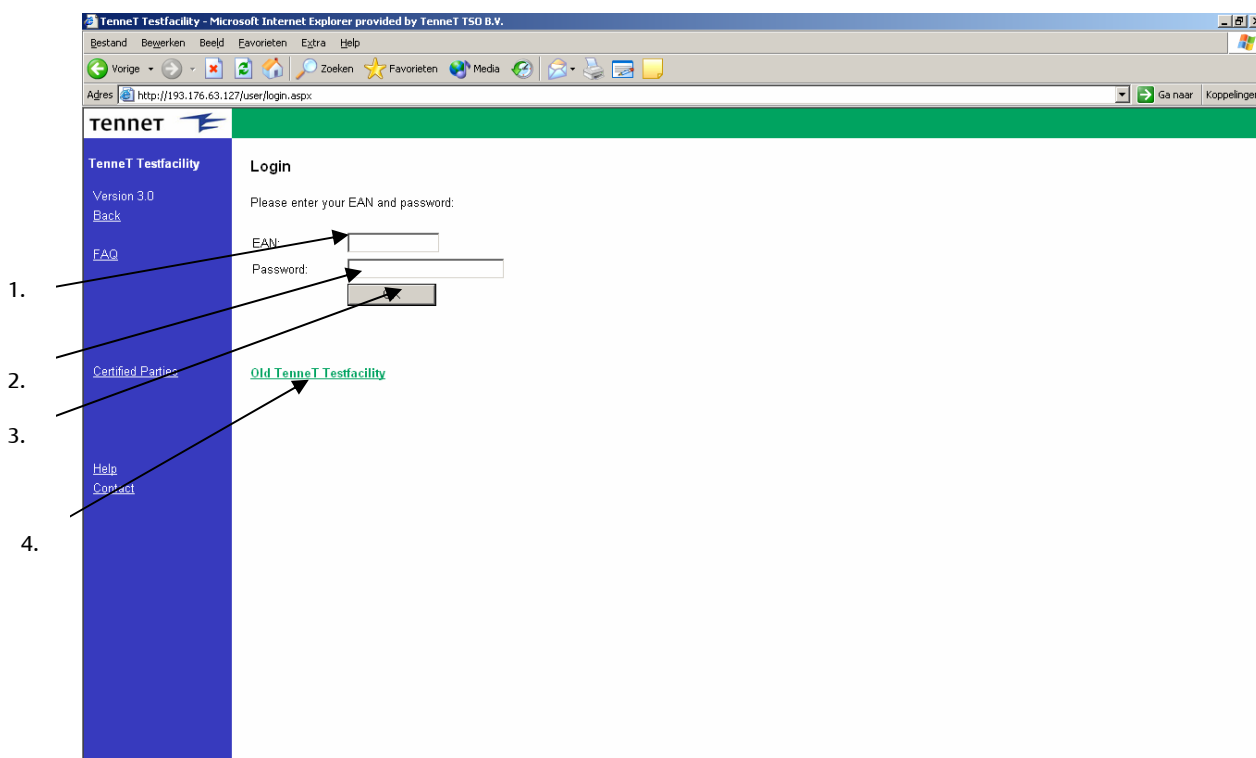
TenneT Testfacility - Microsoft Internet Explorer provided by TenneT TSO B.V.

Bestand Bewerken Beeld Favorieten Extra Help

Vorige Zoeken Favorieten Media

Adres http://193.176.63.127/user/login.aspx

Ga naar Koppelingen

TenneT

TenneT Testfacility

Version 3.0
Back

FAQ

Certified Parties

Help
Contact

Login

Please enter your EAN and password:

EAN:
Password:
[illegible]

Old TenneT Testfacility

1.
2.
3.
4.